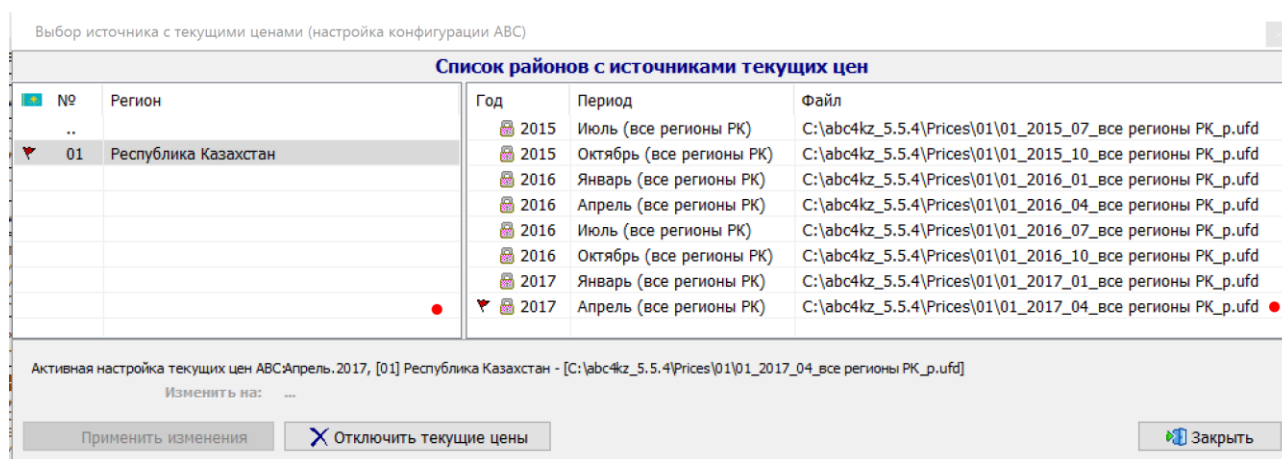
Выбор источника с текущими ценами (настройка конфигурации АВС)

Список районов с источниками текущих цен

| № | Регион |
|---|---|
| .. | |
| 01 | Республика Казахстан |

| Год | Период | Файл |
|---|---|---|
| 2015 | Июль (все регионы РК) | C:\abc4kz_5.5.4\Prices\01\01_2015_07_все регионы РК_р.ufd |
| 2015 | Октябрь (все регионы РК) | C:\abc4kz_5.5.4\Prices\01\01_2015_10_все регионы РК_р.ufd |
| 2016 | Январь (все регионы РК) | C:\abc4kz_5.5.4\Prices\01\01_2016_01_все регионы РК_р.ufd |
| 2016 | Апрель (все регионы РК) | C:\abc4kz_5.5.4\Prices\01\01_2016_04_все регионы РК_р.ufd |
| 2016 | Июль (все регионы РК) | C:\abc4kz_5.5.4\Prices\01\01_2016_07_все регионы РК_р.ufd |
| 2016 | Октябрь (все регионы РК) | C:\abc4kz_5.5.4\Prices\01\01_2016_10_все регионы РК_р.ufd |
| 2017 | Январь (все регионы РК) | C:\abc4kz_5.5.4\Prices\01\01_2017_01_все регионы РК_р.ufd |
| 2017 | Апрель (все регионы РК) | C:\abc4kz_5.5.4\Prices\01\01_2017_04_все регионы РК_р.ufd |

Активная настройка текущих цен АВС:Апрель.2017, [01] Республика Казахстан - [C:\abc4kz_5.5.4\Prices\01\01_2017_04_все регионы РК_р.ufd]

Изменить на: ...

Применить изменения
Отключить текущие цены
Закрыть